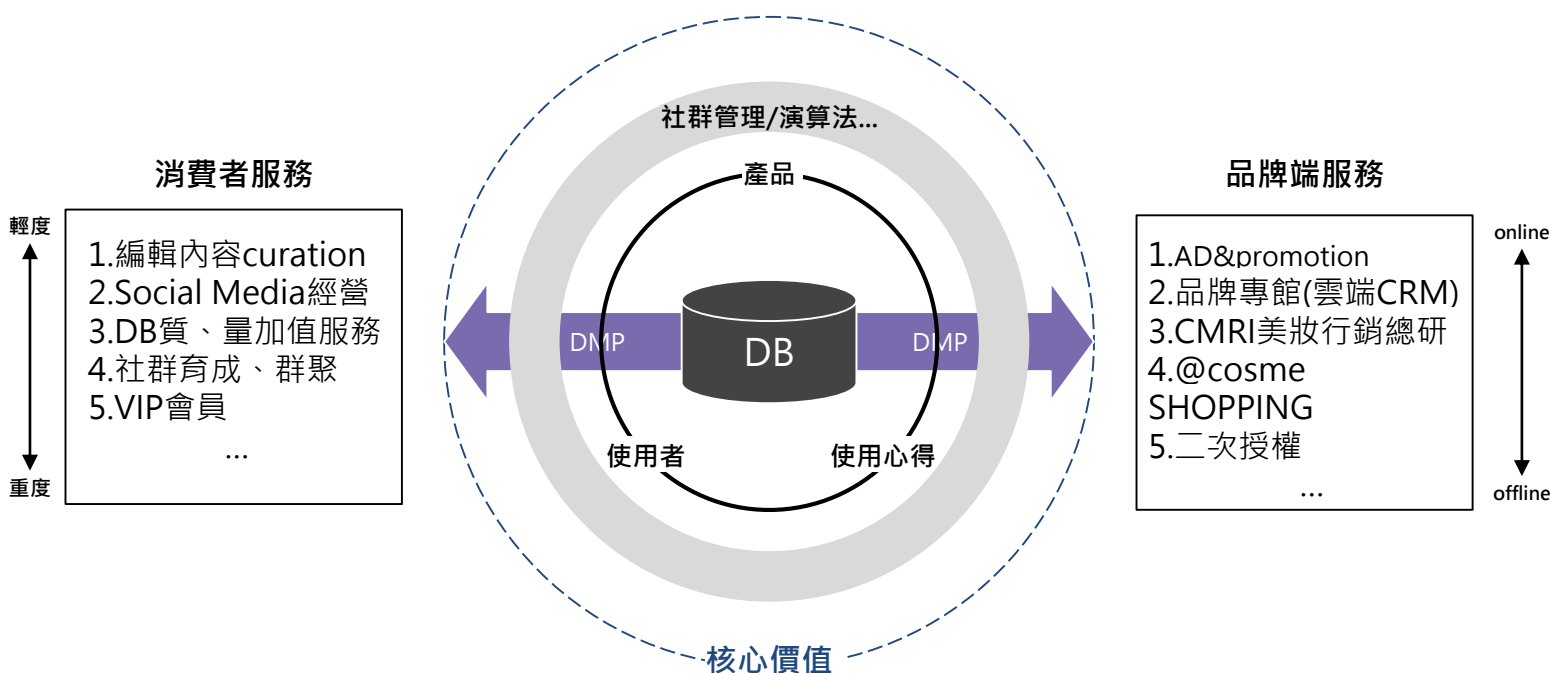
消費者服務

輕度

1.編輯內容curation
2.Social Media經營
3.DB質、量加值服務
4.社群育成、群聚
5.VIP會員
...

重度

社群管理/演算法...

產品

DMP

DB

DMP

使用者

使用心得

核心價值

品牌端服務

online

1.AD&promotion
2.品牌專館(雲端CRM)
3.CMRI美妝行銷總研
4.@cosme SHOPPING
5.二次授權
...

offline